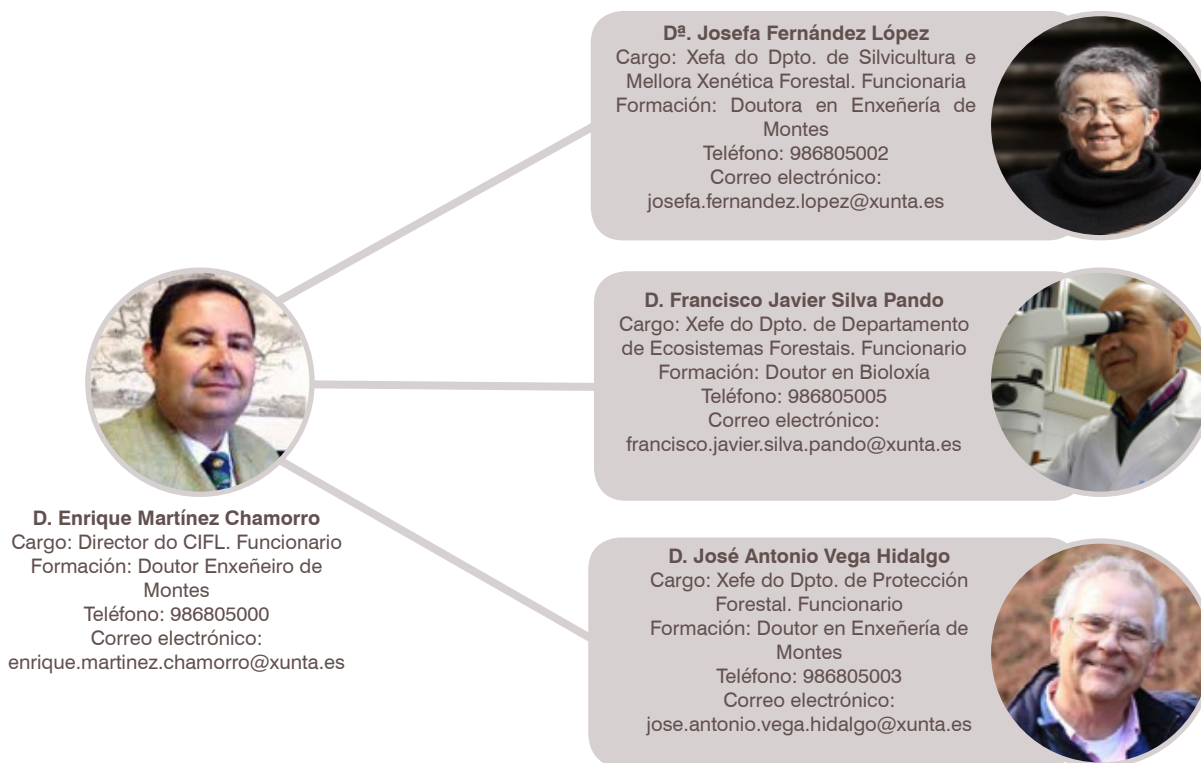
D. Enrique Martínez Chamorro
Cargo: Director do CIFL. Funcionario
Formación: Doutor Enxeñeiro de Montes
Teléfono: 986805000
Correo electrónico:
enrique.martinez.chamorro@xunta.es

Dª. Josefa Fernández López
Cargo: Xefa do Dpto. de Silvicultura e Mellora Xenética Forestal. Funcionaria
Formación: Doutora en Enxeñería de Montes
Teléfono: 986805002
Correo electrónico:
josefa.fernandez.lopez@xunta.es

D. Francisco Javier Silva Pando
Cargo: Xefe do Dpto. de Departamento de Ecosistemas Forestais. Funcionario
Formación: Doutor en Bioloxía
Teléfono: 986805005
Correo electrónico:
francisco.javier.silva.pando@xunta.es

D. José Antonio Vega Hidalgo
Cargo: Xefe do Dpto. de Protección Forestal. Funcionario
Formación: Doutor en Enxeñería de Montes
Teléfono: 986805003
Correo electrónico:
jose.antonio.vega.hidalgo@xunta.es